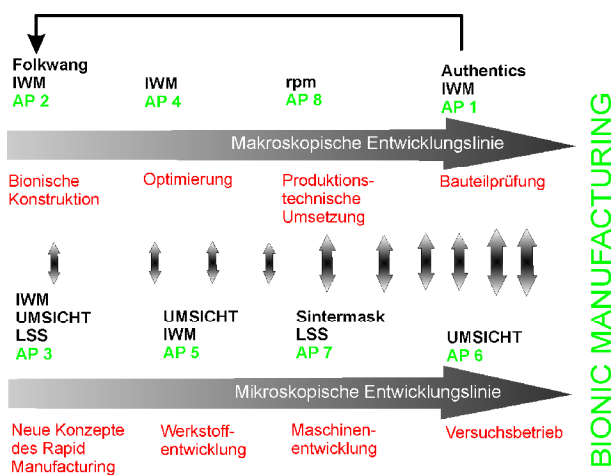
Folkwang
IWM
AP 2

IWM
AP 4

rpm
AP 8

Authentics
IWM
AP 1

Makroskopische Entwicklungslinie

Bionische Konstruktion

Optimierung

Produktionstechnische Umsetzung

Bauteilprüfung

IWM
UMSICHT
LSS
AP 3

UMSICHT
IWM
AP 5

Sintermask
LSS
AP 7

UMSICHT
AP 6

Mikroskopische Entwicklungslinie

Neue Konzepte des Rapid Manufacturing

Werkstoffentwicklung

Maschinenentwicklung

Versuchsbetrieb

BIONIC MANUFACTURING